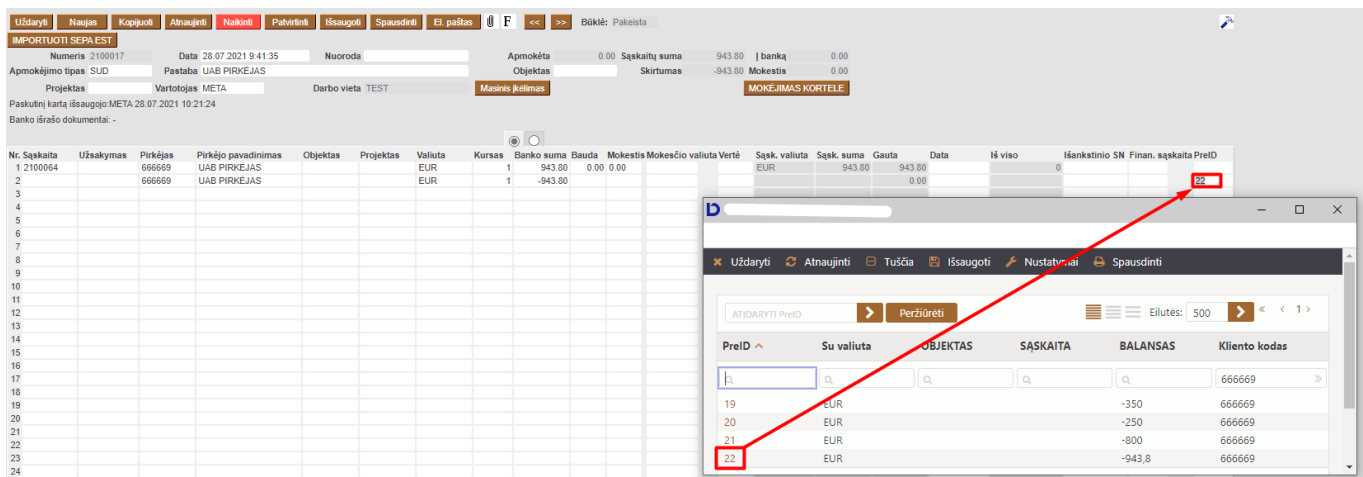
Uždaryti Naujas Kopijuoti Atnaujinti Naikinti Patvirtinti Išsaugoti Spausdinti El. paštas F << >> Būklė: Pakeista

IMPORTUOTI SEPA EST

Numeris 2100017 Data 28.07.2021 9:41:35 Nuoroda Apmokėta 0.00 Sąskaitų suma 943.80 Į banką 0.00

Apmokėjimo tipas SUD Pastaba UAB PIRKEJAS Objektas Skirtumas -943.80 Mokestis 0.00

Projektas Vartotojas META Darbo vieta TEST Masinis įkėlimas MOKĖJIMAS KORTELE

Paskutinį kartą išsaugojo:META 28.07.2021 10:21:24

Banko išrašo dokumentai: -

| Nr. | Sąskaita | Užsakymas | Pirkėjas | Pirkėjo pavadinimas | Objektas | Projektas | Valiuta | Kursas | Banko suma | Bauda | Mokestis | Mokesčio valiuta | Vertė | Sąsk. valiuta | Sąsk. suma | Gauta | Data | Iš viso | Išankstinio SN | Finan. sąskaita | PreID |
|---|---|---|---|---|---|---|---|---|---|---|---|---|---|---|---|---|---|---|---|---|---|
| 1 | 2100064 | | 666669 | UAB PIRKEJAS | | | EUR | 1 | 943.80 | 0.00 | 0.00 | | | EUR | 943.80 | 943.80 | | 0 | | | |
| 2 | | | 666669 | UAB PIRKEJAS | | | EUR | 1 | -943.80 | | | | | | | 0.00 | | | | | 22 |
| 3 | | | | | | | | | | | | | | | | | | | | | |
| 4 | | | | | | | | | | | | | | | | | | | | | |
| 5 | | | | | | | | | | | | | | | | | | | | | |
| 6 | | | | | | | | | | | | | | | | | | | | | |
| 7 | | | | | | | | | | | | | | | | | | | | | |
| 8 | | | | | | | | | | | | | | | | | | | | | |
| 9 | | | | | | | | | | | | | | | | | | | | | |
| 10 | | | | | | | | | | | | | | | | | | | | | |
| 11 | | | | | | | | | | | | | | | | | | | | | |
| 12 | | | | | | | | | | | | | | | | | | | | | |
| 13 | | | | | | | | | | | | | | | | | | | | | |
| 14 | | | | | | | | | | | | | | | | | | | | | |
| 15 | | | | | | | | | | | | | | | | | | | | | |
| 16 | | | | | | | | | | | | | | | | | | | | | |
| 17 | | | | | | | | | | | | | | | | | | | | | |
| 18 | | | | | | | | | | | | | | | | | | | | | |
| 19 | | | | | | | | | | | | | | | | | | | | | |
| 20 | | | | | | | | | | | | | | | | | | | | | |
| 21 | | | | | | | | | | | | | | | | | | | | | |
| 22 | | | | | | | | | | | | | | | | | | | | | |
| 23 | | | | | | | | | | | | | | | | | | | | | |
| 24 | | | | | | | | | | | | | | | | | | | | | |

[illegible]

Uždaryti Atnaujinti Tuščia Išsaugoti Nustatymai Spausdinti

ATIDARYTI PreID Peržiūrėti Eilutės: 500 < 1 >

| PreID | Su valiuta | OBJEKTAS | SĄSKAITA | BALANSAS | Kliento kodas |
|---|---|---|---|---|---|
| | | | | | 666669 |
| 19 | EUR | | | -350 | 666669 |
| 20 | EUR | | | -250 | 666669 |
| 21 | EUR | | | -800 | 666669 |
| 22 | EUR | | | -943,8 | 666669 |